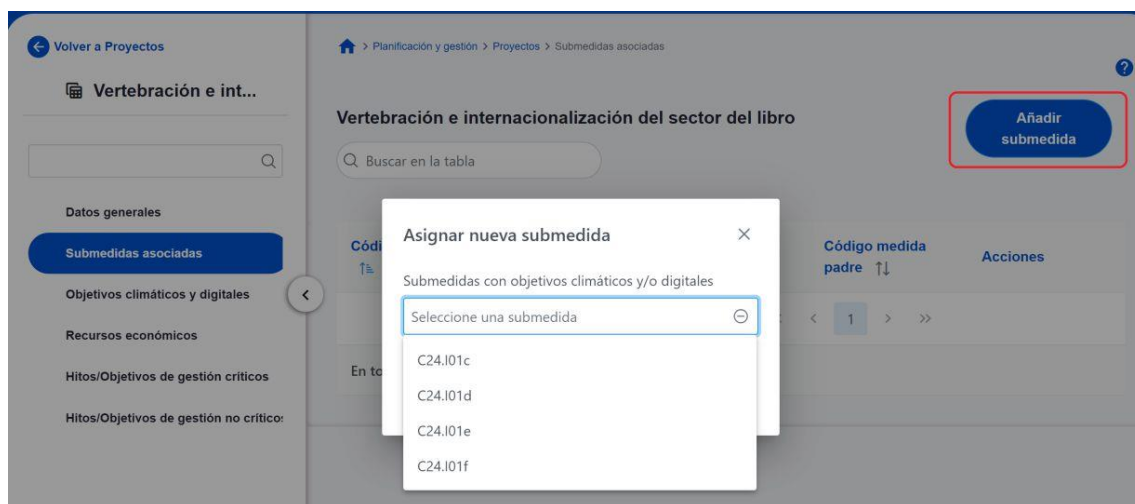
Volver a Proyectos

Vertebración e int...

Datos generales

Submedidas asociadas

Objetivos climáticos y digitales

Recursos económicos

Hitos/Objetivos de gestión críticos

Hitos/Objetivos de gestión no críticos

> Planificación y gestión > Proyectos > Submedidas asociadas

?

Vertebración e internacionalización del sector del libro

Añadir submedida

Buscar en la tabla

Códi

Código medida padre

Acciones

1 > >>

En to

Asignar nueva submedida

×

Submedidas con objetivos climáticos y/o digitales

Seleccione una submedida

C24.I01c

C24.I01d

C24.I01e

C24.I01f